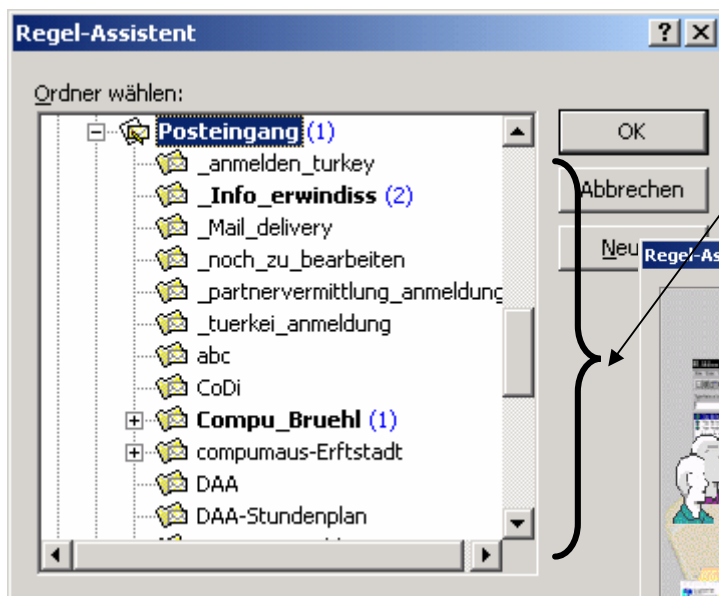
Regel-Assistent

Ordner wählen:

Posteingang (1)
_anmelden_turkey
_Info_erwindiss (2)
_Mail_delivery
_noch_zu_bearbeiten
_partnervermittlung_anmeldung
_tuerkei_anmeldung
abc
CoDi
Compu_Bruehl (1)
compumaus-Erftstadt
DAA
DAA-Stundenplan

OK
Abbrechen
Neu

Regel-Assi